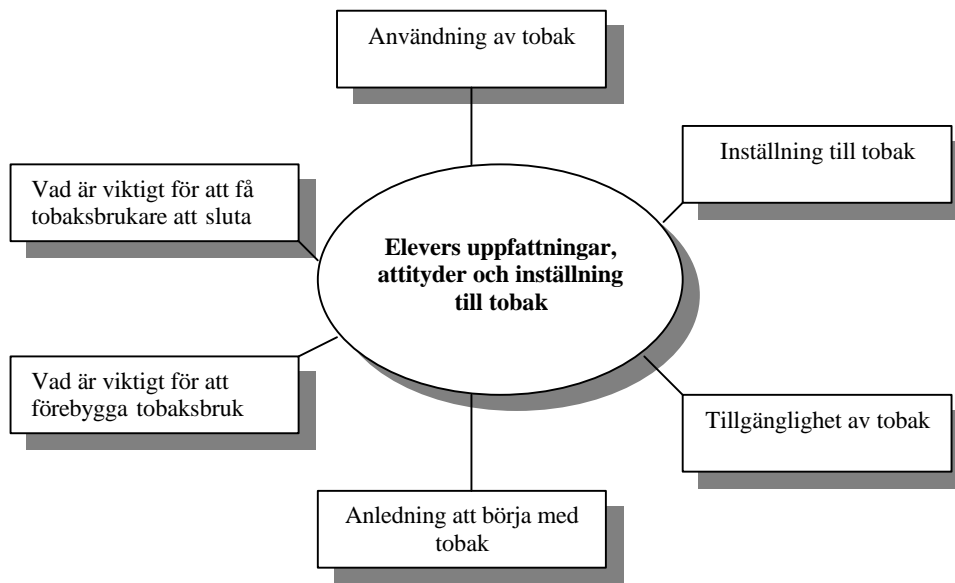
Användning av tobak

Vad är viktigt för att få tobaksbrukare att sluta

Inställning till tobak

**Elevers uppfattningar, attityder och inställning till tobak**

Vad är viktigt för att förebygga tobaksbruk

Tillgänglighet av tobak

Anledning att börja med tobak